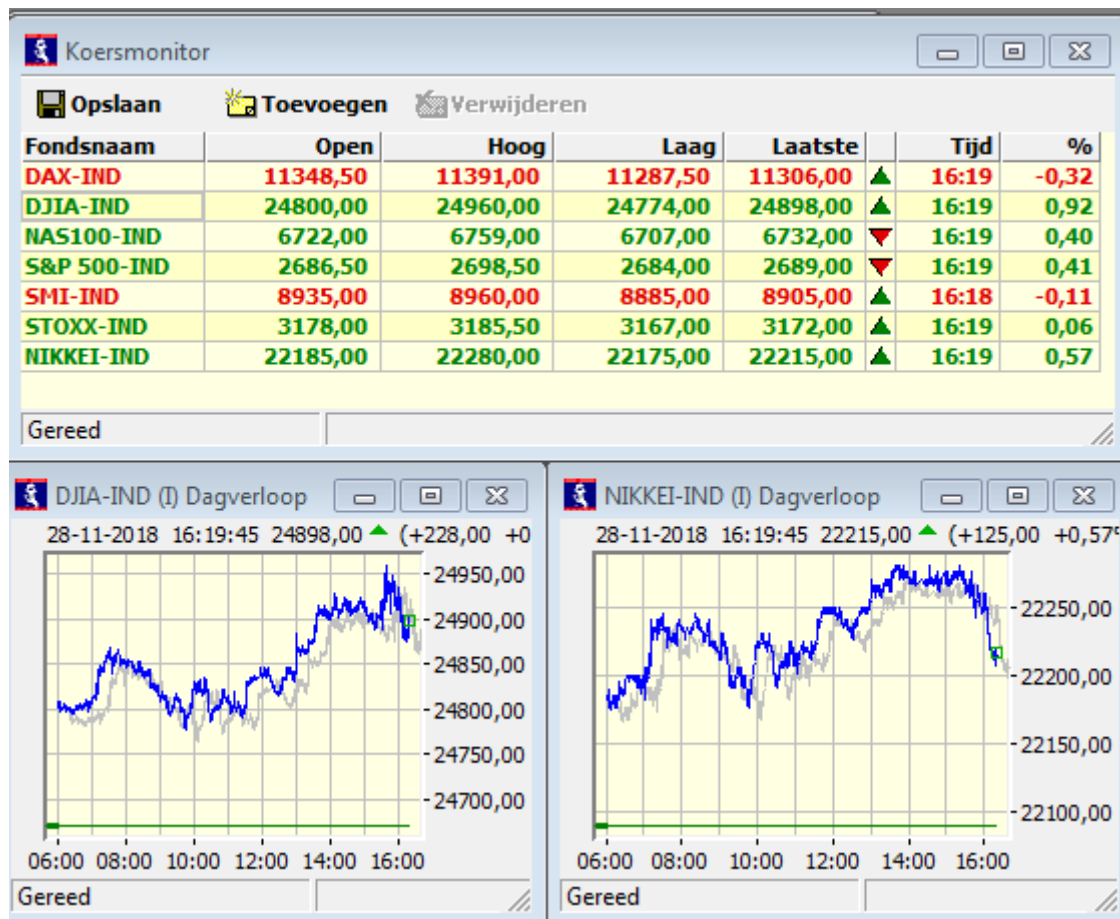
Koersmonitor

Opslaan Toevoegen Verwijderen

| Fondsnaam | Open | Hoog | Laag | Laatste | | Tijd | % |
|---|---|---|---|---|---|---|---|
| DAX-IND | 11348,50 | 11391,00 | 11287,50 | 11306,00 | ▲ | 16:19 | -0,32 |
| DJIA-IND | 24800,00 | 24960,00 | 24774,00 | 24898,00 | ▲ | 16:19 | 0,92 |
| NAS100-IND | 6722,00 | 6759,00 | 6707,00 | 6732,00 | ▼ | 16:19 | 0,40 |
| S&P 500-IND | 2686,50 | 2698,50 | 2684,00 | 2689,00 | ▼ | 16:19 | 0,41 |
| SMI-IND | 8935,00 | 8960,00 | 8885,00 | 8905,00 | ▲ | 16:18 | -0,11 |
| STOXX-IND | 3178,00 | 3185,50 | 3167,00 | 3172,00 | ▲ | 16:19 | 0,06 |
| NIKKEI-IND | 22185,00 | 22280,00 | 22175,00 | 22215,00 | ▲ | 16:19 | 0,57 |

Gereed

DJIA-IND (I) Dagverloop

28-11-2018 16:19:45 24898,00 ▲ (+228,00 +0

24950,00
24900,00
24850,00
24800,00
24750,00
24700,00

06:00 08:00 10:00 12:00 14:00 16:00

Gereed

NIKKEI-IND (I) Dagverloop

28-11-2018 16:19:45 22215,00 ▲ (+125,00 +0,57

22250,00
22200,00
22150,00
22100,00

06:00 08:00 10:00 12:00 14:00 16:00

Gereed